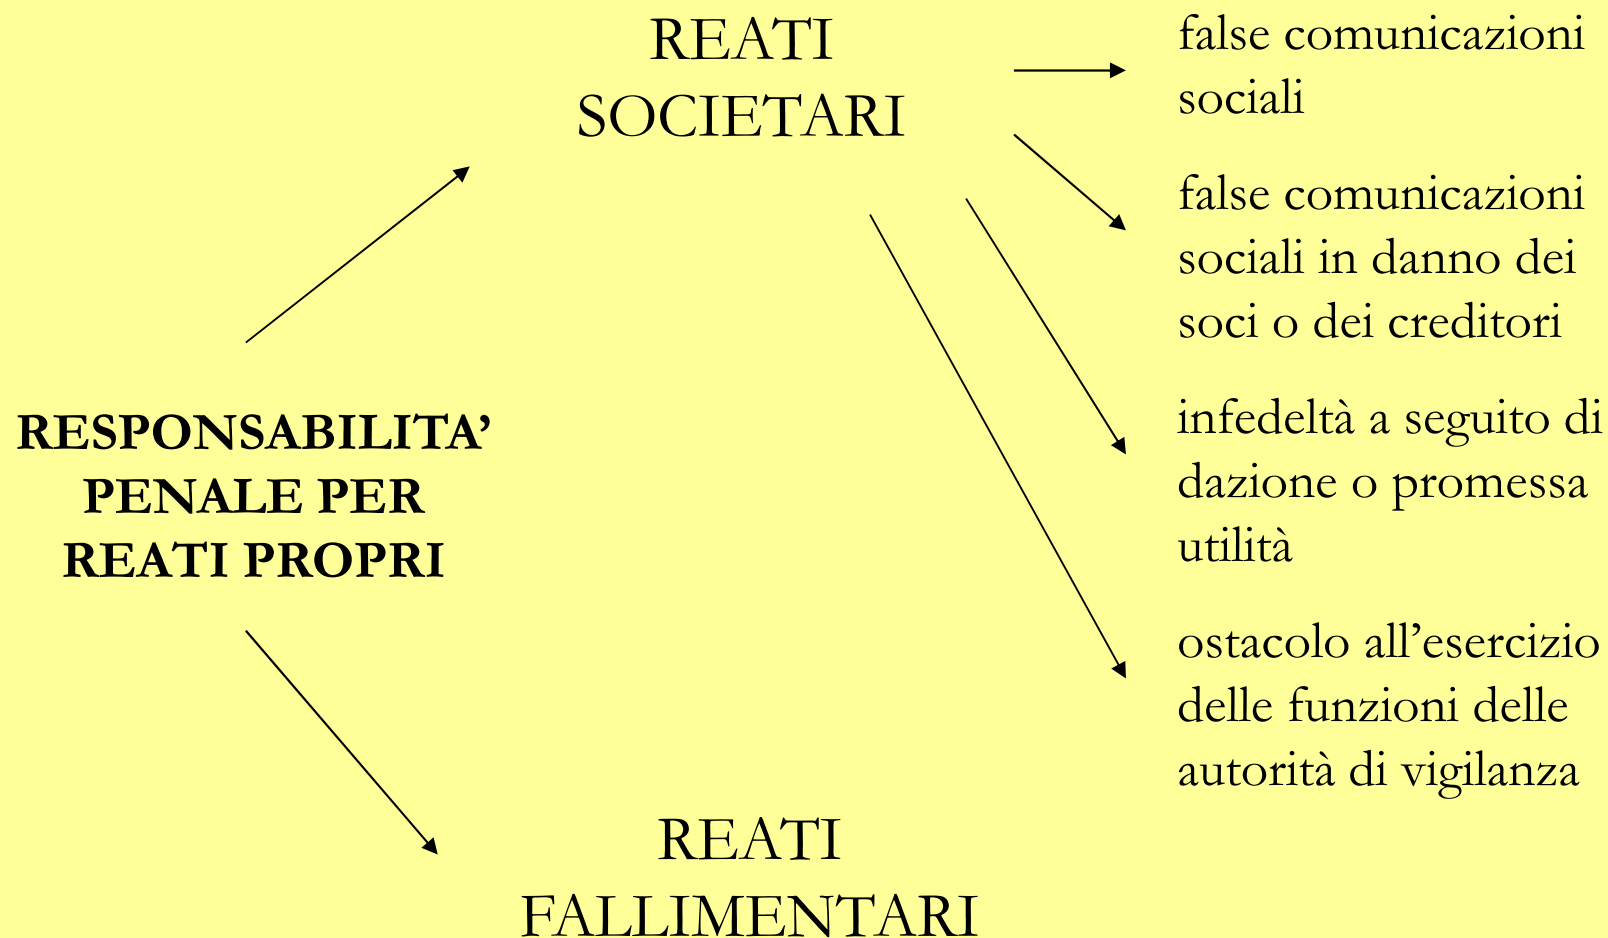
REATI SOCIETARI

false comunicazioni sociali

false comunicazioni sociali in danno dei soci o dei creditori

infedeltà a seguito di dazione o promessa utilità

ostacolo all'esercizio delle funzioni delle autorità di vigilanza

RESPONSABILITA' PENALE PER REATI PROPRI

REATI FALLIMENTARI